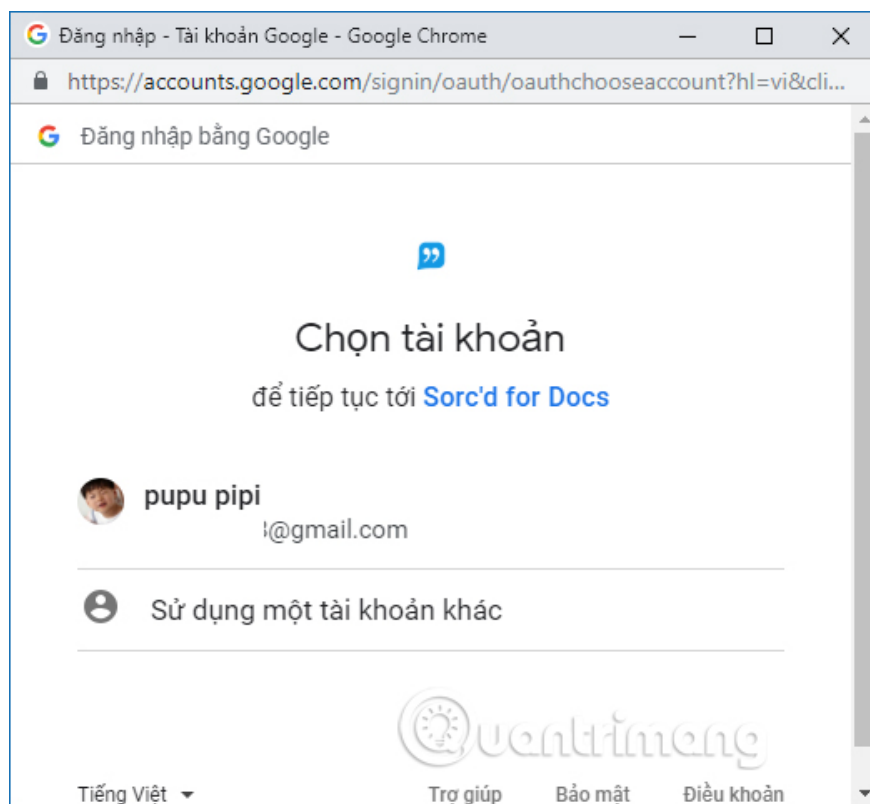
Đăng nhập - Tài khoản Google - Google Chrome

https://accounts.google.com/signin/oauth/oauthchooseaccount?hl=vi&cli...

Đăng nhập bằng Google

Chọn tài khoản

để tiếp tục tới Sorc'd for Docs

pupu pipi
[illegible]@gmail.com

Sử dụng một tài khoản khác

Quantrimang

Tiếng Việt

Trợ giúp Bảo mật Điều khoản